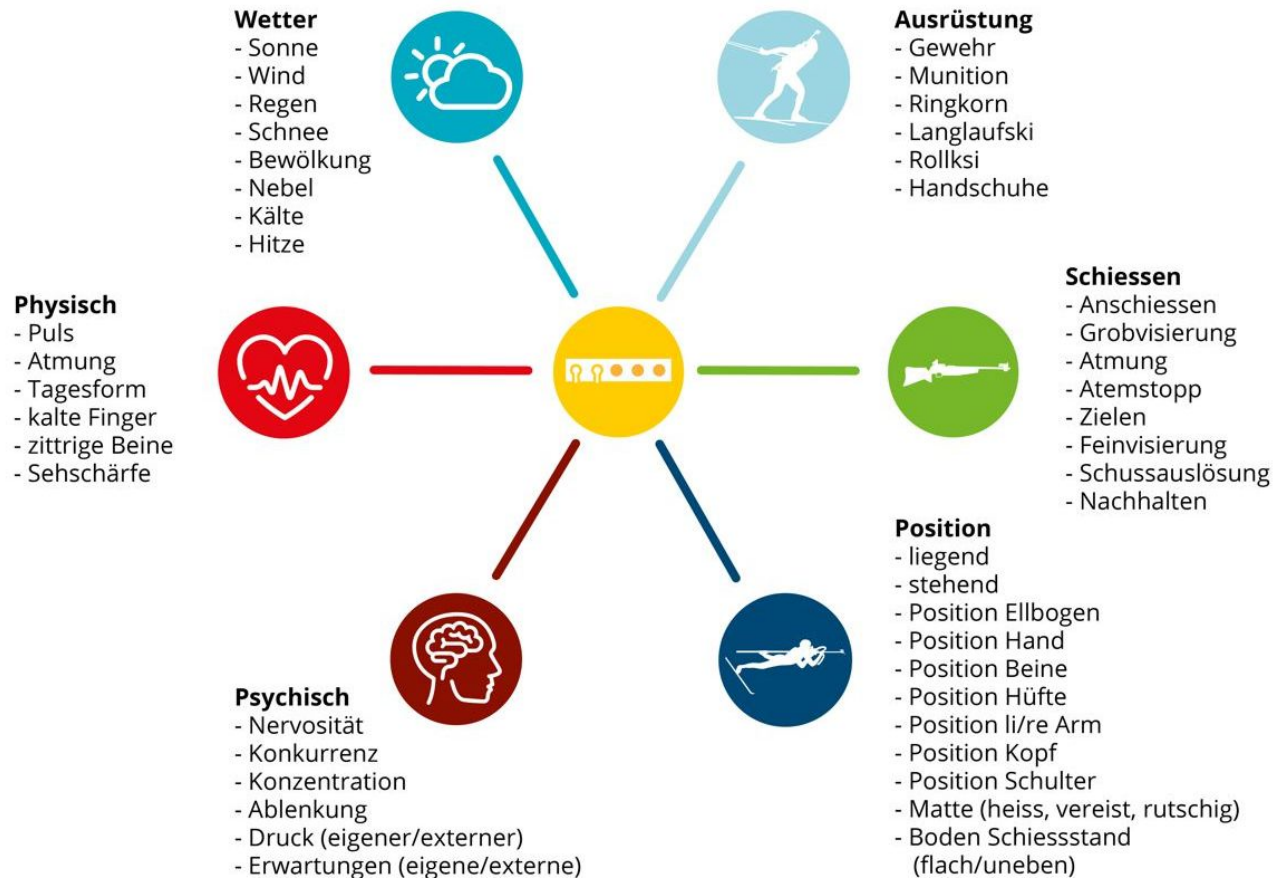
**Wetter**
- Sonne
- Wind
- Regen
- Schnee
- Bewölkung
- Nebel
- Kälte
- Hitze

**Ausrüstung**
- Gewehr
- Munition
- Ringkorn
- Langlaufski
- Rollksi
- Handschuhe

**Physisch**
- Puls
- Atmung
- Tagesform
- kalte Finger
- zittrige Beine
- Sehschärfe

**Schiessen**
- Anschiessen
- Grobvisierung
- Atmung
- Atemstopp
- Zielen
- Feinvisierung
- Schussauslösung
- Nachhalten

**Position**
- liegend
- stehend
- Position Ellbogen
- Position Hand
- Position Beine
- Position Hüfte
- Position li/re Arm
- Position Kopf
- Position Schulter
- Matte (heiss, vereist, rutschig)
- Boden Schiessstand (flach/uneben)

**Psychisch**
- Nervosität
- Konkurrenz
- Konzentration
- Ablenkung
- Druck (eigener/externer)
- Erwartungen (eigene/externe)